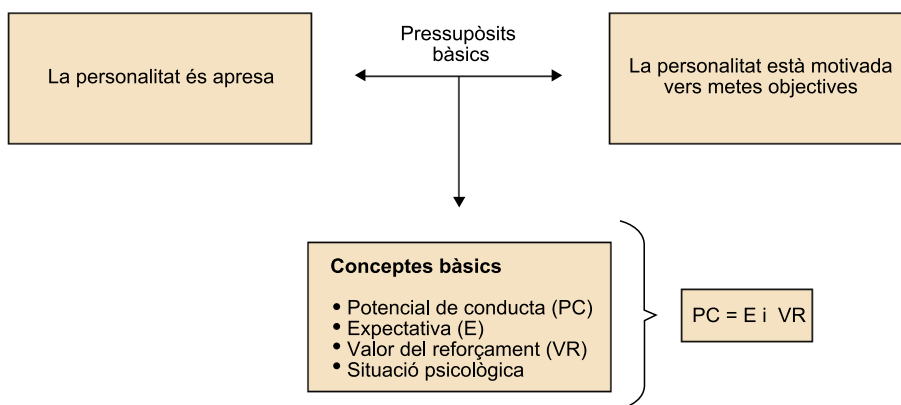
Pressupòsits bàsics

La personalitat és apresa

La personalitat està motivada vers metes objectives

**Conceptes bàsics**

• Potencial de conducta (PC)
• Expectativa (E)
• Valor del reforçament (VR)
• Situació psicològica

PC = E i VR